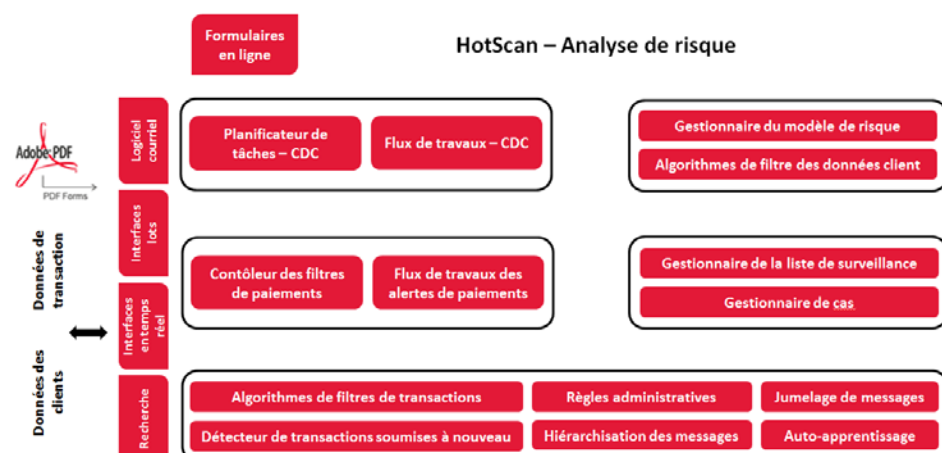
Formulaires en ligne

HotScan – Analyse de risque

Adobe PDF

PDF Forms

Données de transaction

Données des clients

Logiciel courriel

Interfaces lots

Interfaces en temps réel

Recherche

Planificateur de tâches – CDC

Flux de travaux – CDC

Gestionnaire du modèle de risque

Algorithmes de filtre des données client

Contôleur des filtres de paiements

Flux de travaux des alertes de paiements

Gestionnaire de la liste de surveillance

Gestionnaire de cas

Algorithmes de filtres de transactions

Règles administratives

Jumelage de messages

Détecteur de transactions soumises à nouveau

Hiérarchisation des messages

Auto-apprentissage